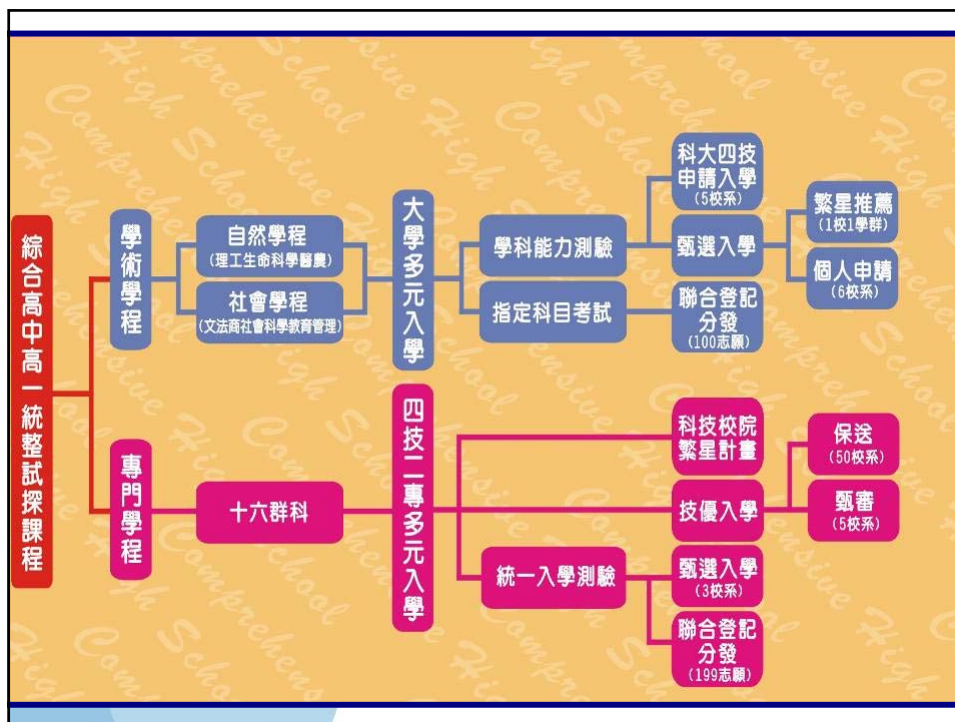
綜合高中高一統整試探課程

學術學程

自然學程
(理工生命科學醫農)

社會學程
(文法商社會科學教育管理)

大學多元入學

學科能力測驗

指定科目考試

科大四技申請入學
(5校系)

甄選入學

聯合登記分發
(100志願)

繁星推薦
(1校1學群)

個人申請
(6校系)

專門學程

十六群科

四技二專多元入學

科技校院繁星計畫

技優入學

統一入學測驗

甄選入學
(3校系)

聯合登記分發
(199志願)

保送
(50校系)

甄審
(5校系)

Comprehensive High School